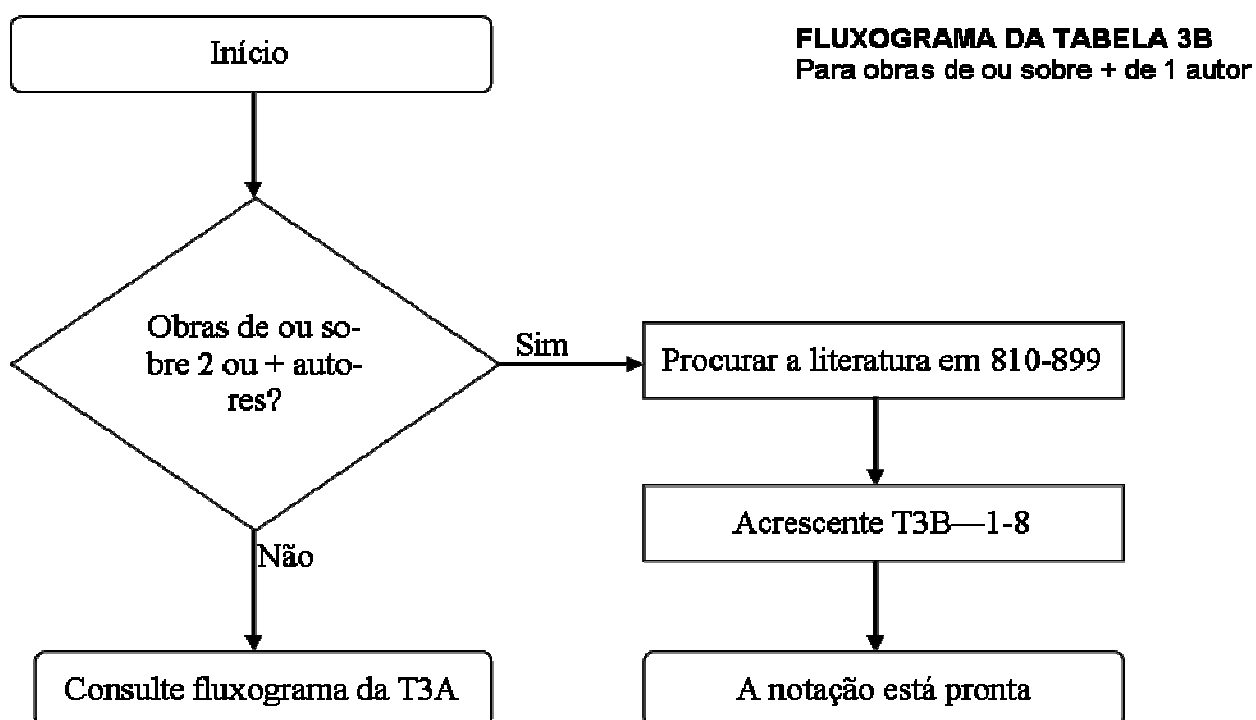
FLUXOGRAMA DA TABELA 3B
Para obras de ou sobre + de 1 autor

Início

Obras de ou sobre 2 ou + autores?

Sim

Procurar a literatura em 810-899

Acrescente T3B—1-8

A notação está pronta

Não

Consulte fluxograma da T3A